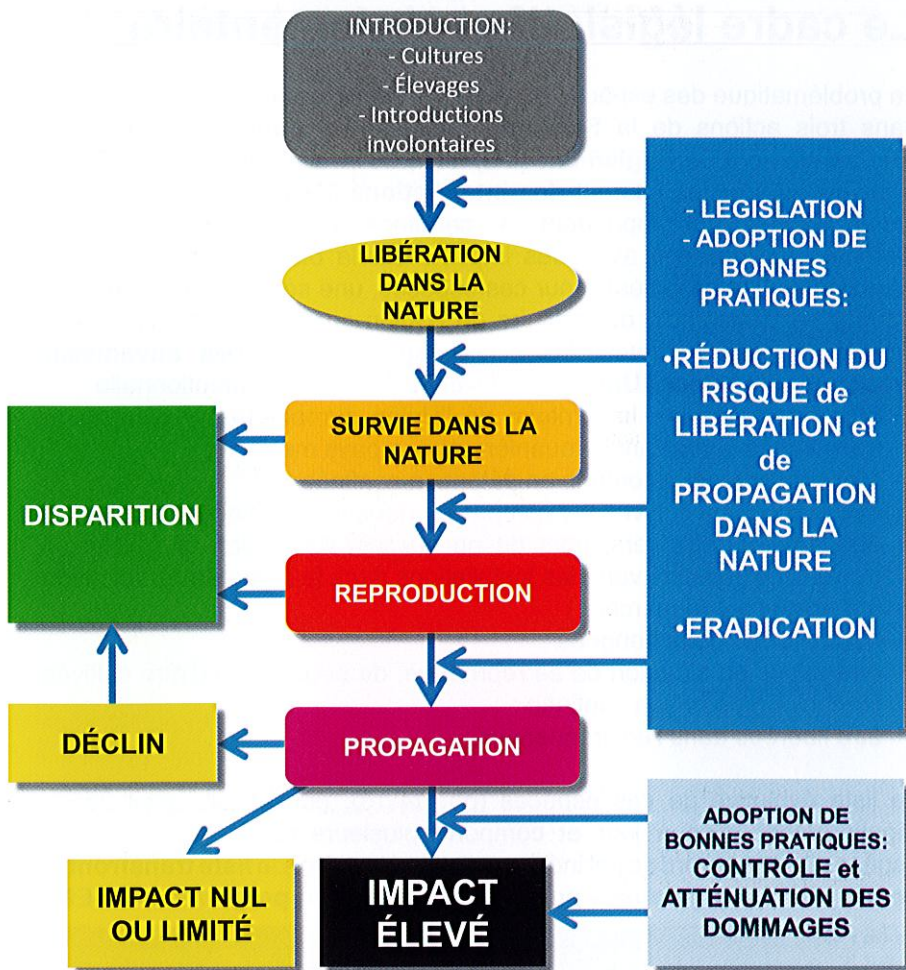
INTRODUCTION:
- Cultures
- Élevages
- Introductions involontaires

LIBÉRATION DANS LA NATURE

SURVIE DANS LA NATURE

REPRODUCTION

PROPAGATION

DISPARITION

DÉCLIN

IMPACT NUL OU LIMITÉ

IMPACT ÉLEVÉ

- LEGISLATION
- ADOPTION DE BONNES PRATIQUES:

•RÉDUCTION DU RISQUE de LIBÉRATION et de PROPAGATION DANS LA NATURE

•ERADICATION

ADOPTION DE BONNES PRATIQUES:
CONTRÔLE et ATTÉNUATION DES DOMMAGES